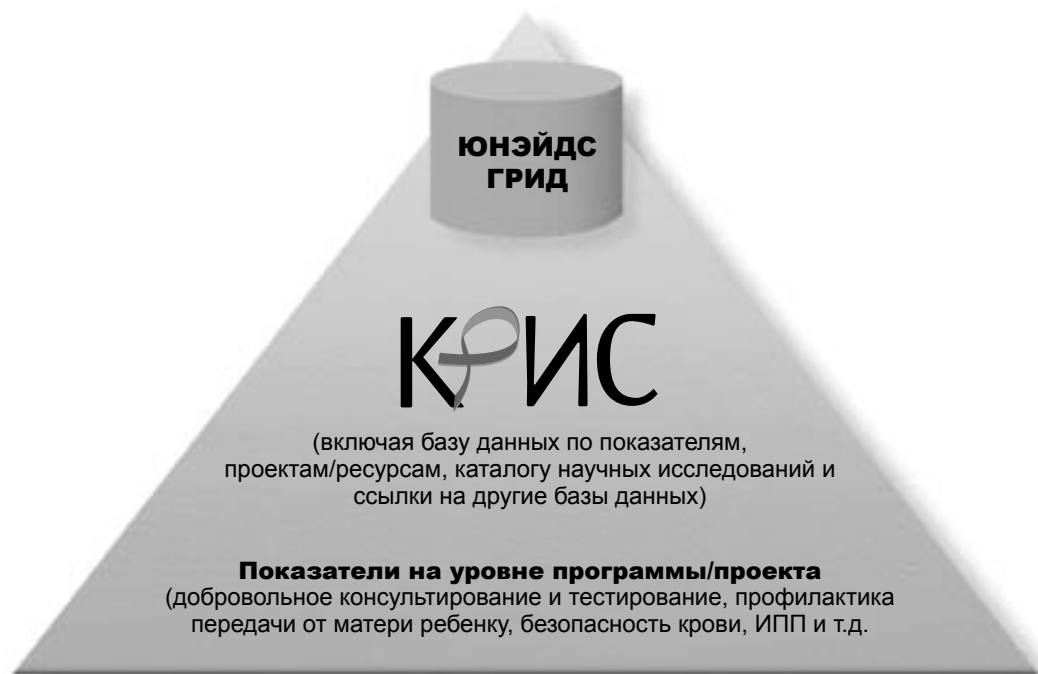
ЮНЭЙДС ГРИД

КРИС

(включая базу данных по показателям, проектам/ресурсам, каталогу научных исследований и ссылки на другие базы данных)

Показатели на уровне программы/проекта
(добровольное консультирование и тестирование, профилактика передачи от матери ребенку, безопасность крови, ИПП и т.д.